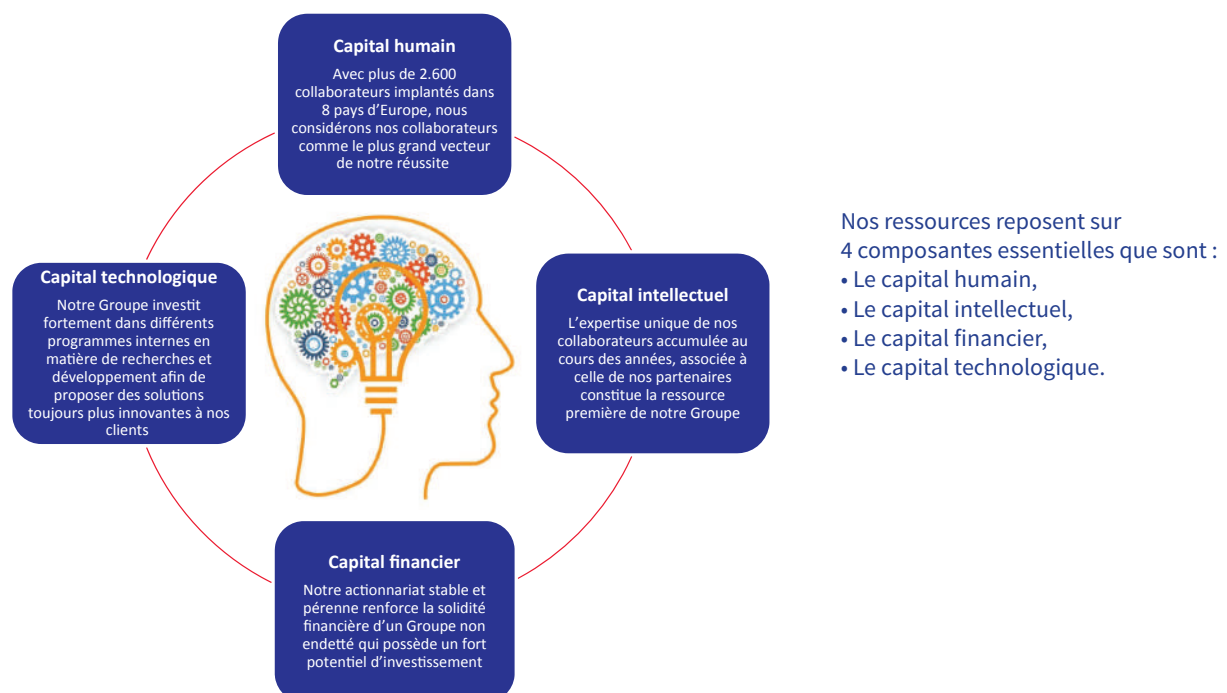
Capital humain

Avec plus de 2.600 collaborateurs implantés dans 8 pays d'Europe, nous considérons nos collaborateurs comme le plus grand vecteur de notre réussite

Capital technologique

Notre Groupe investit fortement dans différents programmes internes en matière de recherches et développement afin de proposer des solutions toujours plus innovantes à nos clients

Capital intellectuel

L'expertise unique de nos collaborateurs accumulée au cours des années, associée à celle de nos partenaires constitue la ressource première de notre Groupe

Capital financier

Notre actionnariat stable et pérenne renforce la solidité financière d'un Groupe non endetté qui possède un fort potentiel d'investissement

Nos ressources reposent sur 4 composantes essentielles que sont :
• Le capital humain,
• Le capital intellectuel,
• Le capital financier,
• Le capital technologique.